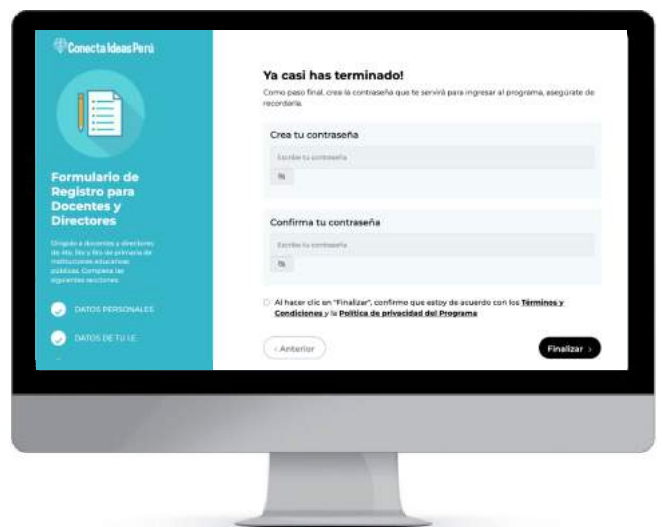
ConectaIdeasPerú

Formulario de Registro para Docentes y Directores

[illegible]

DATOS PERSONALES

DATOS DE TU I.E.

Ya casi has terminado!

Como paso final, crea la contraseña que te servirá para ingresar al programa, asegúrate de recordarla.

Crea tu contraseña

Escribe tu contraseña

Confirma tu contraseña

Escribe tu contraseña

Al hacer clic en "Finalizar", confirmo que estoy de acuerdo con los Términos y Condiciones y la Política de privacidad del Programa

‹ Anterior

Finalizar ›